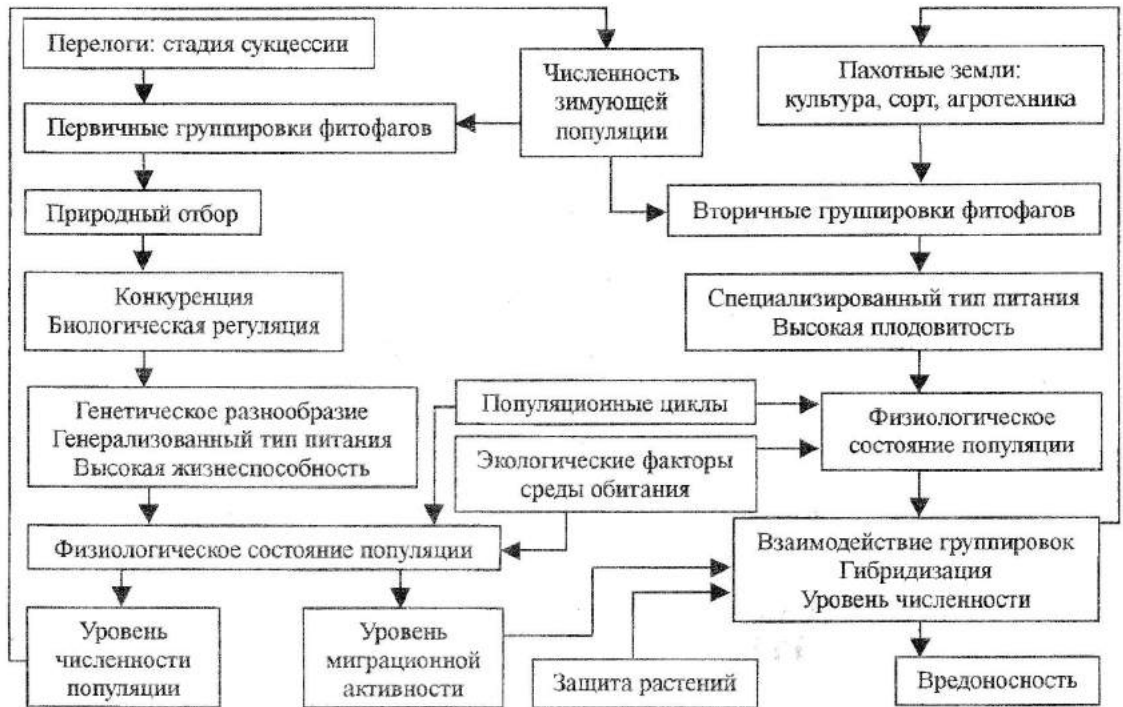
Перелоги: стадия сукцессии

Численность зимующей популяции

Пахотные земли: культура, сорт, агротехника

Первичные группировки фитофагов

Природный отбор

Вторичные группировки фитофагов

Конкуренция
Биологическая регуляция

Специализированный тип питания
Высокая плодовитость

Генетическое разнообразие
Генерализованный тип питания
Высокая жизнеспособность

Популяционные циклы

Физиологическое состояние популяции

Экологические факторы среды обитания

Физиологическое состояние популяции

Взаимодействие группировок
Гибридизация
Уровень численности

Уровень численности популяции

Уровень миграционной активности

Защита растений

Вредоносность